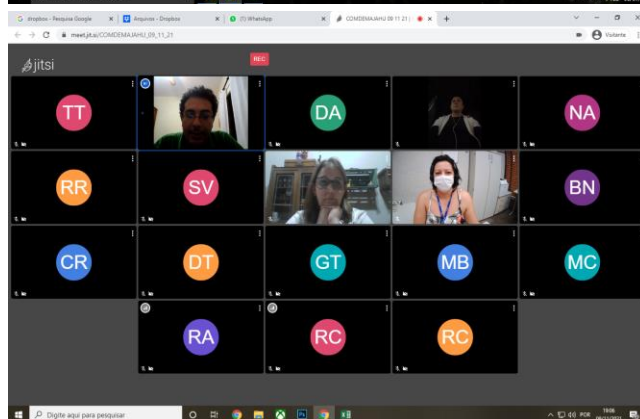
dropbox - Pesquisa Google
Arquivos - Dropbox
(1) WhatsApp
COMDEMAJAHU 09 11 21
meet.jit.si/COMDEMAJAHU_09_11_21
Visitante
jitsi
REC
TT
DA
NA
RR
SV
BN
CR
DT
GT
MB
MC
RA
RC
RC
Digite aqui para pesquisar
POR
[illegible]